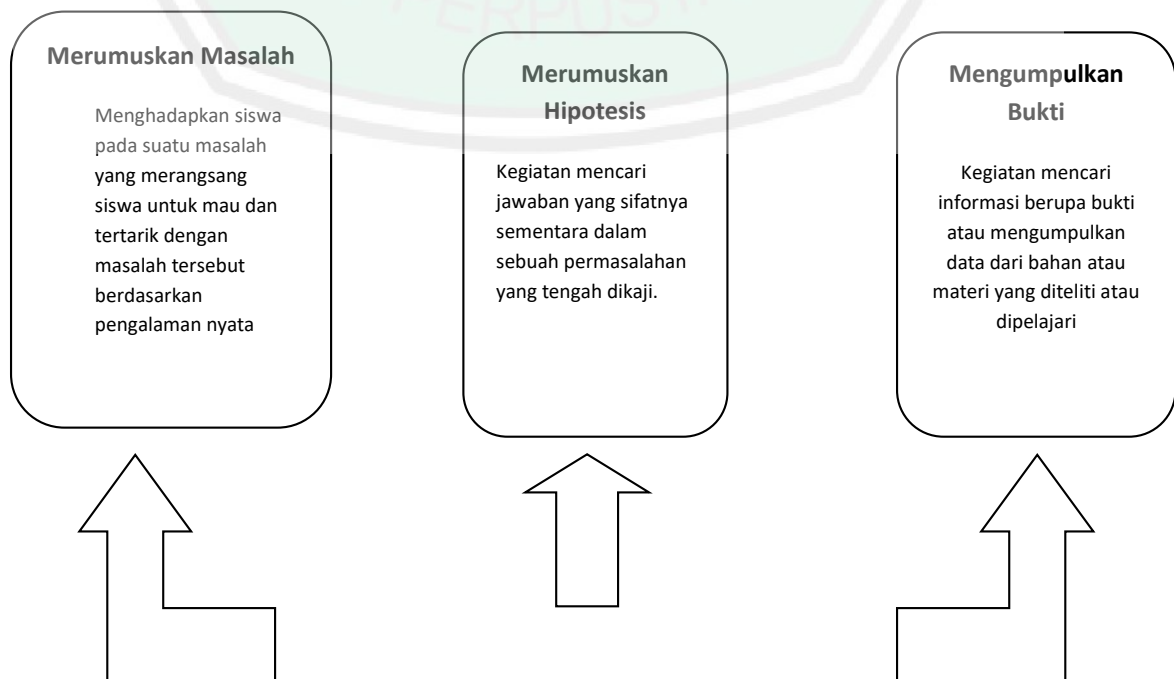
Merumuskan Masalah

Menghadapkan siswa pada suatu masalah yang merangsang siswa untuk mau dan tertarik dengan masalah tersebut berdasarkan pengalaman nyata

Merumuskan Hipotesis

Kegiatan mencari jawaban yang sifatnya sementara dalam sebuah permasalahan yang tengah dikaji.

Mengumpulkan Bukti

Kegiatan mencari informasi berupa bukti atau mengumpulkan data dari bahan atau materi yang diteliti atau dipelajari